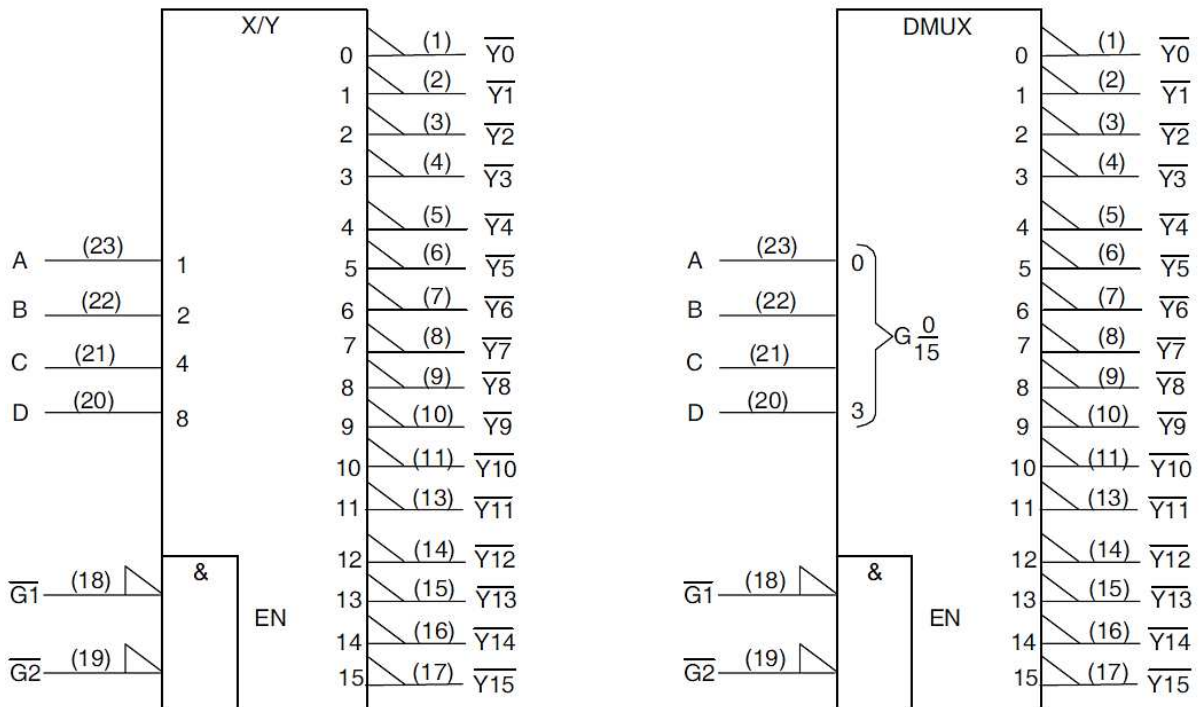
X/Y

0 (1) $\overline{Y0}$
1 (2) $\overline{Y1}$
2 (3) $\overline{Y2}$
3 (4) $\overline{Y3}$
4 (5) $\overline{Y4}$
5 (6) $\overline{Y5}$
6 (7) $\overline{Y6}$
7 (8) $\overline{Y7}$
8 (9) $\overline{Y8}$
9 (10) $\overline{Y9}$
10 (11) $\overline{Y10}$
11 (13) $\overline{Y11}$
12 (14) $\overline{Y12}$
13 (15) $\overline{Y13}$
14 (16) $\overline{Y14}$
15 (17) $\overline{Y15}$

A (23) 1
B (22) 2
C (21) 4
D (20) 8

$\overline{G1}$ (18)
$\overline{G2}$ (19)
&
EN

DMUX

0 (1) $\overline{Y0}$
1 (2) $\overline{Y1}$
2 (3) $\overline{Y2}$
3 (4) $\overline{Y3}$
4 (5) $\overline{Y4}$
5 (6) $\overline{Y5}$
6 (7) $\overline{Y6}$
7 (8) $\overline{Y7}$
8 (9) $\overline{Y8}$
9 (10) $\overline{Y9}$
10 (11) $\overline{Y10}$
11 (13) $\overline{Y11}$
12 (14) $\overline{Y12}$
13 (15) $\overline{Y13}$
14 (16) $\overline{Y14}$
15 (17) $\overline{Y15}$

A (23) 0
B (22)
C (21)
D (20) 3

G $\frac{0}{15}$

$\overline{G1}$ (18)
$\overline{G2}$ (19)
&
EN